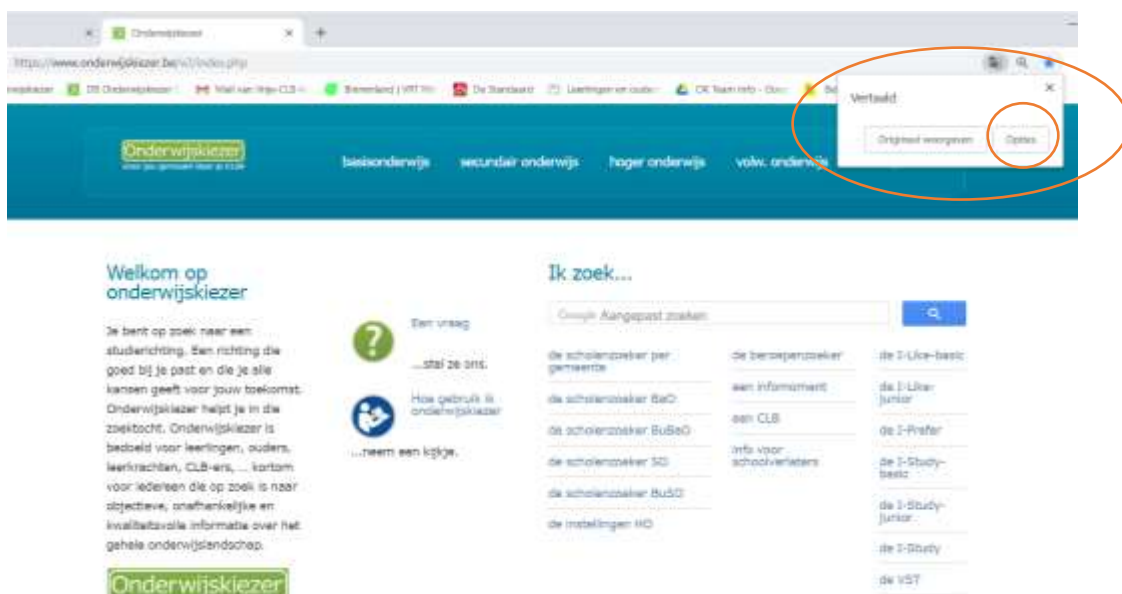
Onderwijskiezer

https://www.onderwijskiezer.be/v2/index.php

DS Onderwijskiezer | Mail van Vrije CLB | Binnenland | VRT | De Standaard | Leerlingen en ouders | CK Team info

Vertaald

Origineel weergeven

Opties

Onderwijskiezer

basisonderwijs secundair onderwijs hoger onderwijs volw. onderwijs

Welkom op onderwijskiezer

Je bent op zoek naar een studierichting. Een richting die goed bij je past en die je alle kansen geeft voor jouw toekomst. Onderwijskiezer helpt je in die zoektocht. Onderwijskiezer is bedoeld voor leerlingen, ouders, leerkrachten, CLB-ers, ... kortom voor iedereen die op zoek is naar objectieve, onafhankelijke en kwaliteitsvolle informatie over het gehele onderwijslandschap.

Onderwijskiezer

Een vraag

...stel ze ons.

Hoe gebruik ik onderwijskiezer

...neem een kijkje.

Ik zoek...

Google Aangepast zoeken

de scholenzoeker per gemeente

de scholenzoeker BaO

de scholenzoeker BuBaO

de scholenzoeker SO

de scholenzoeker BuSO

de instellingen HO

de beroepenzoeker

een infomoment

een CLB

info voor schoolverlaters

de I-Like-basic

de I-Like-junior

de I-Prefer

de I-Study-basic

de I-Study-junior

de I-Study

de VST